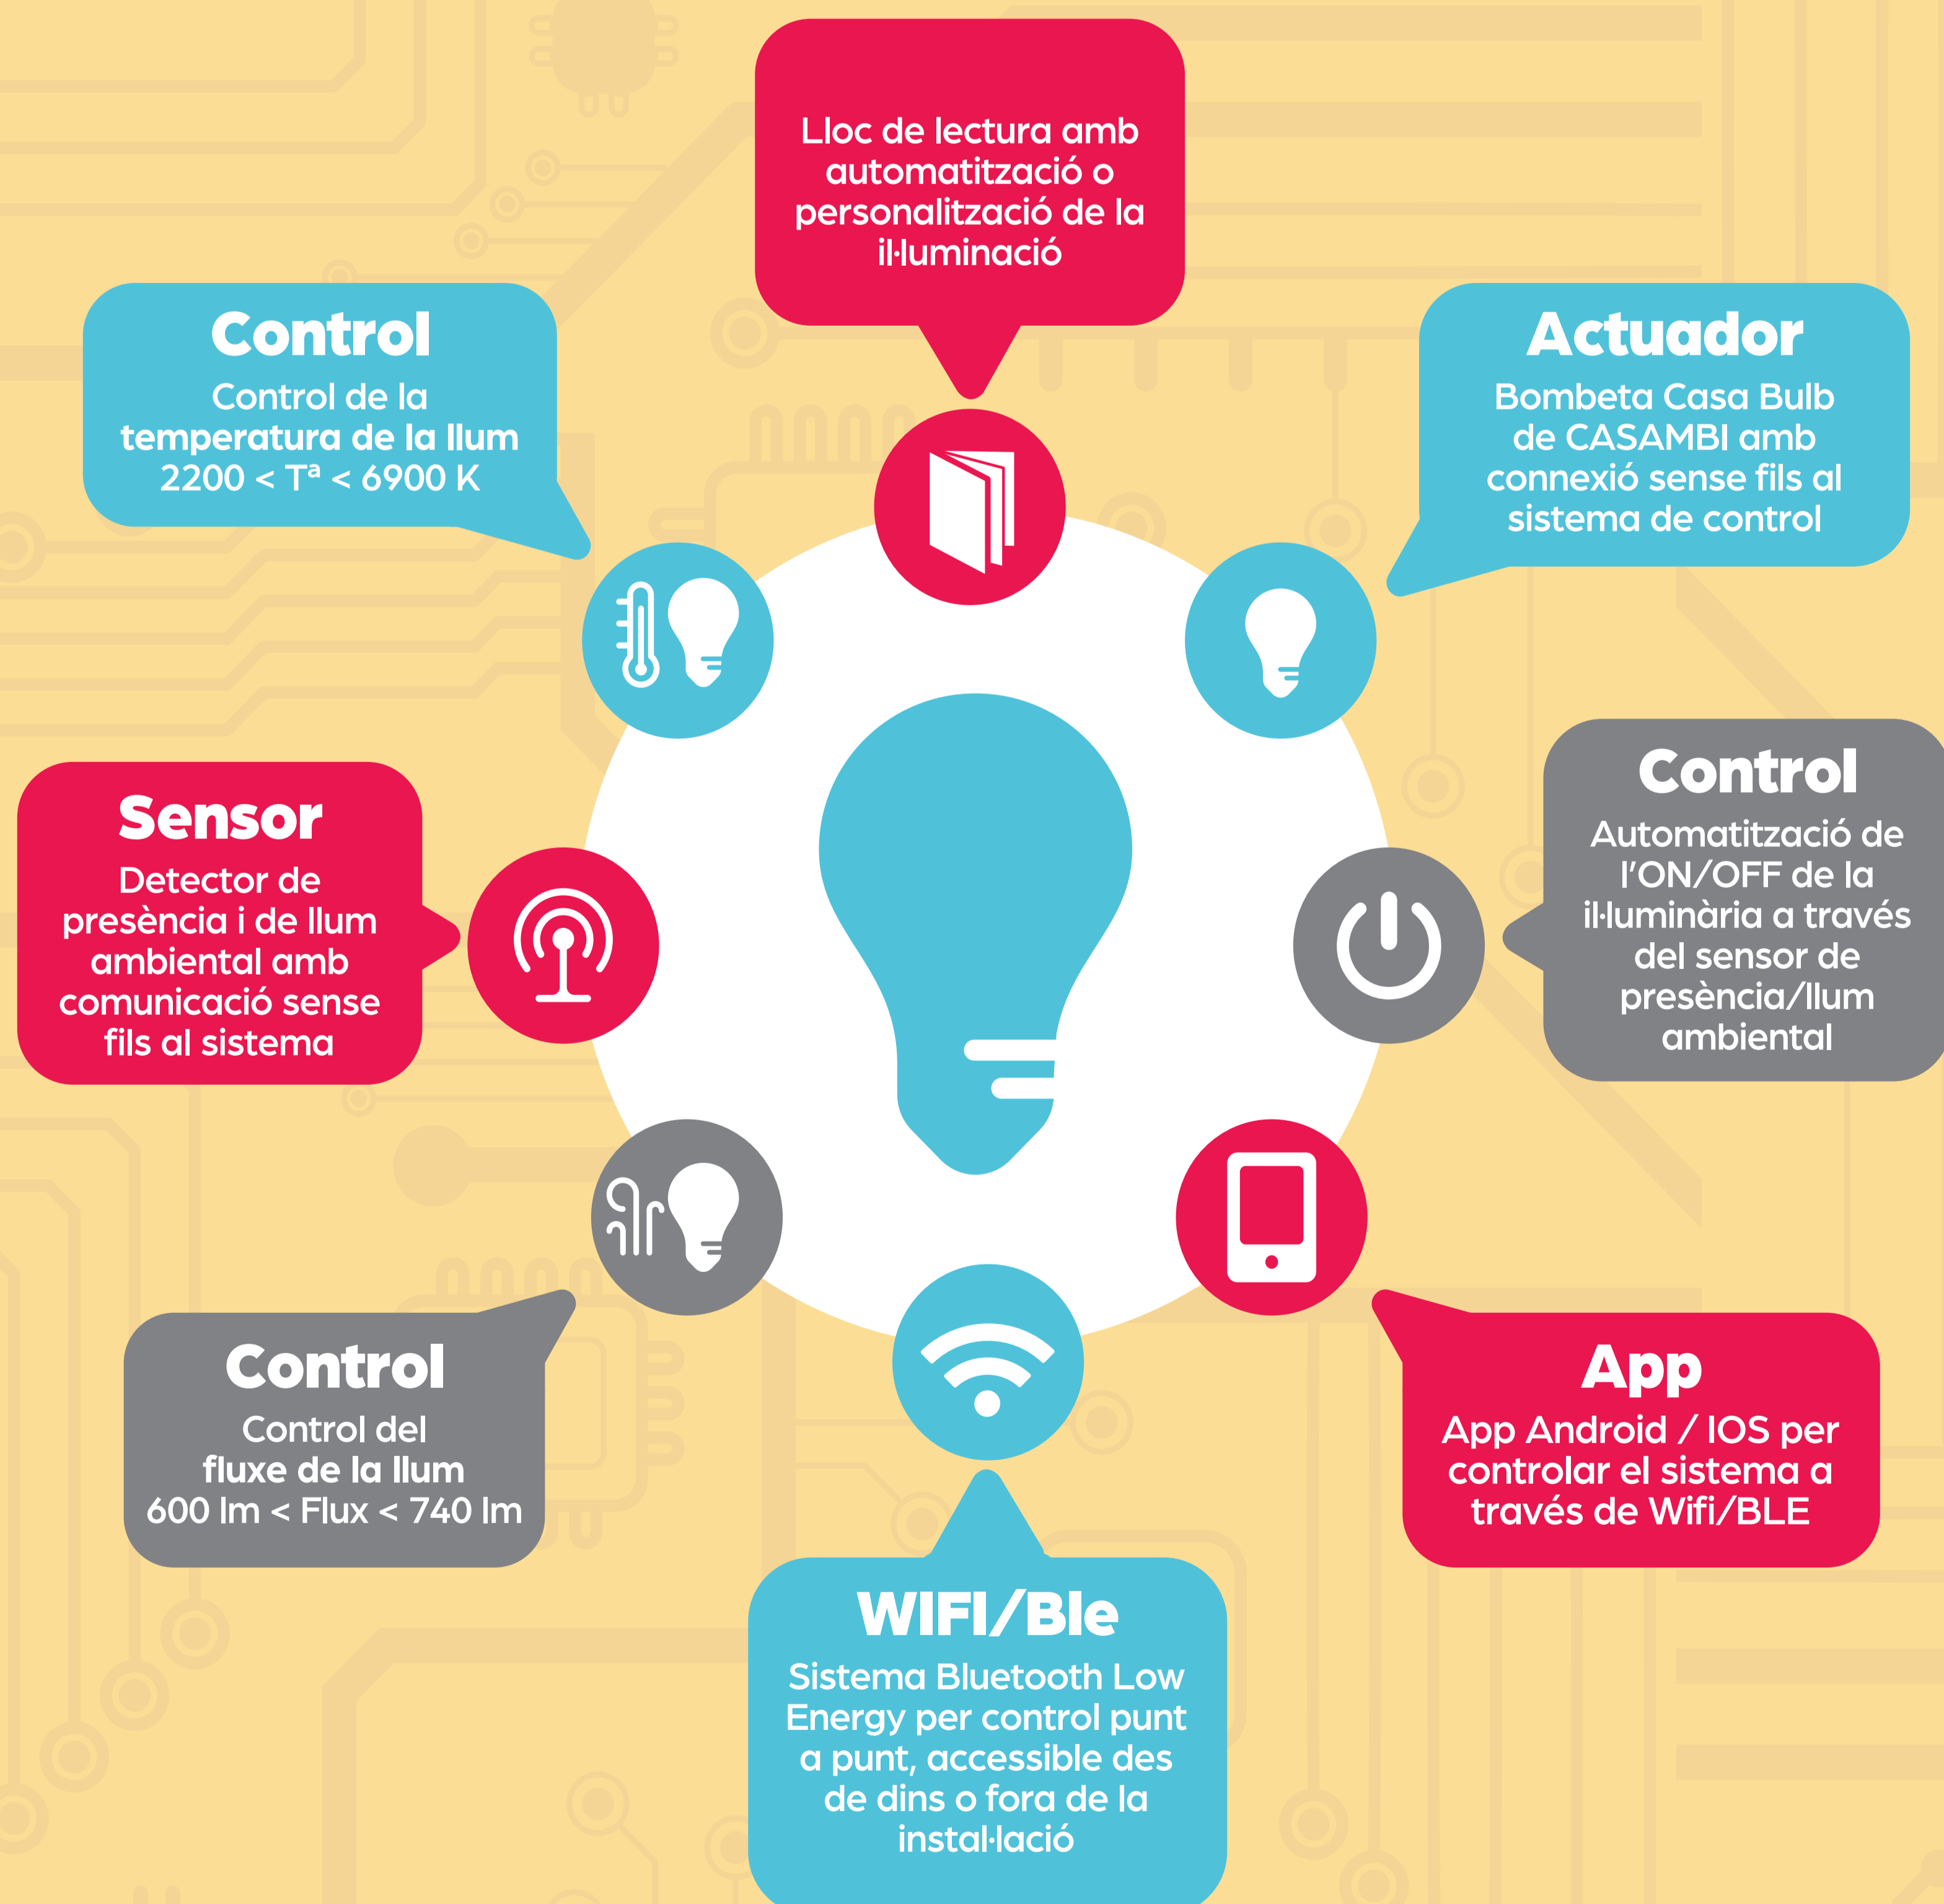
Lloc de lectura amb automatització o personalització de la il·luminació

Control
Control de la temperatura de la llum
2200 < Tª < 6900 K

Actuador
Bombeta Casa Bulb de CASAMBI amb connexió sense fils al sistema de control

Sensor
Detector de presència i de llum ambiental amb comunicació sense fils al sistema

Control
Automatització de l'ON/OFF de la il·luminària a través del sensor de presència/llum ambiental

Control
Control del fluxe de la llum
600 lm < Flux < 740 lm

App
App Android / IOS per controlar el sistema a través de Wifi/BLE

WIFI/Ble
Sistema Bluetooth Low Energy per control punt a punt, accessible des de dins o fora de la instal·lació